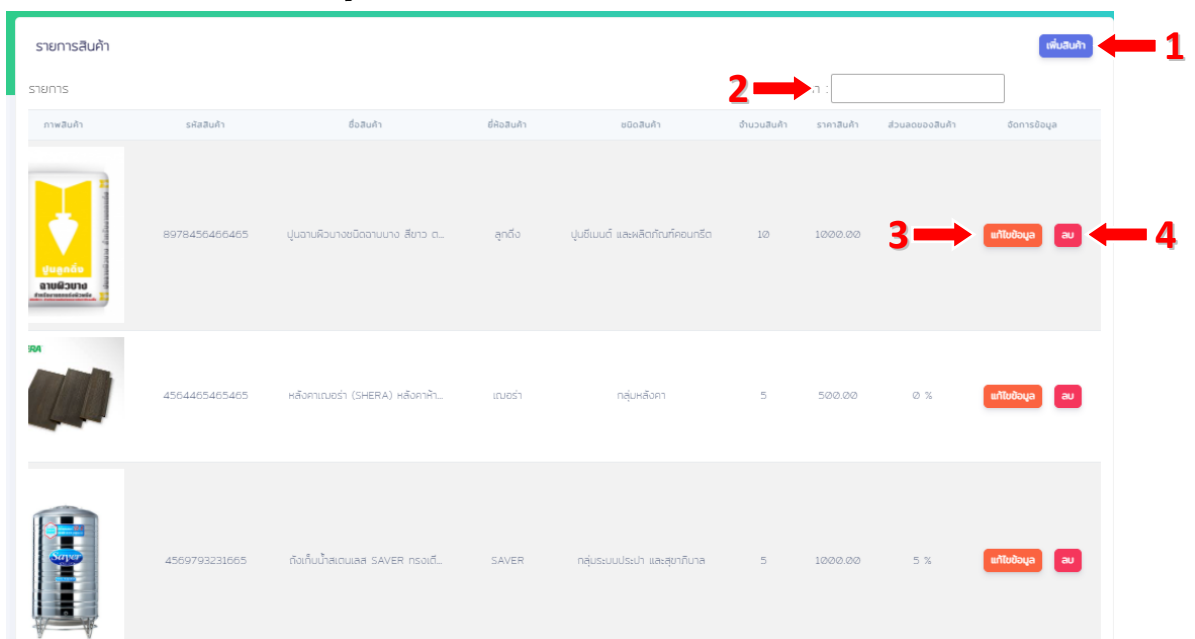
รายการสินค้า

เพิ่มสินค้า

1

รายการ

2

า :

| ภาพสินค้า | รหัสสินค้า | ชื่อสินค้า | ยี่ห้อสินค้า | ชนิดสินค้า | จำนวนสินค้า | ราคาสินค้า | ส่วนลดของสินค้า | จัดการข้อมูล |
|---|---|---|---|---|---|---|---|---|
| ปูนลูกดิ่ง ฉาบผิวบาง | 8978456466465 | ปูนฉาบผิวบางชนิดฉาบบาง สีขาว ต... | ลูกดิ่ง | ปูนซีเมนต์ และผลิตภัณฑ์คอนกรีต | 10 | 1000.00 | | แก้ไขข้อมูล ลบ |
| RA | 4564465465465 | หลังคาเฌอร่า (SHERA) หลังคาห้า... | เฌอร่า | กลุ่มหลังคา | 5 | 500.00 | 0 % | แก้ไขข้อมูล ลบ |
| Saver | 4569793231665 | ถังเก็บน้ำสเตนเลส SAVER ทรงเตี้... | SAVER | กลุ่มระบบประปา และสุขาภิบาล | 5 | 1000.00 | 5 % | แก้ไขข้อมูล ลบ |

3

4